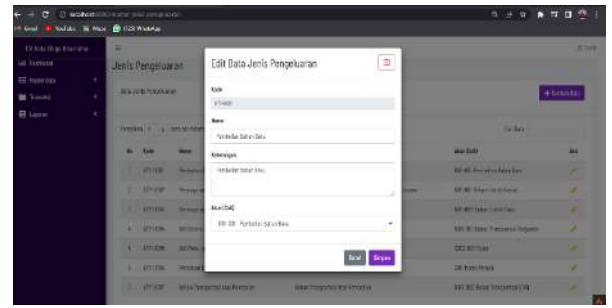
localhost

Gmail YouTube Maps

Jenis Pengeluaran

Edit Data Jenis Pengeluaran

Kode

Nama

Pembelian Bahan Baku

Keterangan

Pembelian bahan baku

Akun (Debit)

Batal Simpan

+ Tambah Data

No Kode Nama Akun Debit Aksi

1 JPT-001

2 JPT-002

3 JPT-003

4 JPT-004

5 JPT-005

6 JPT-006 Beban Transportasi dan Pemeliharaan